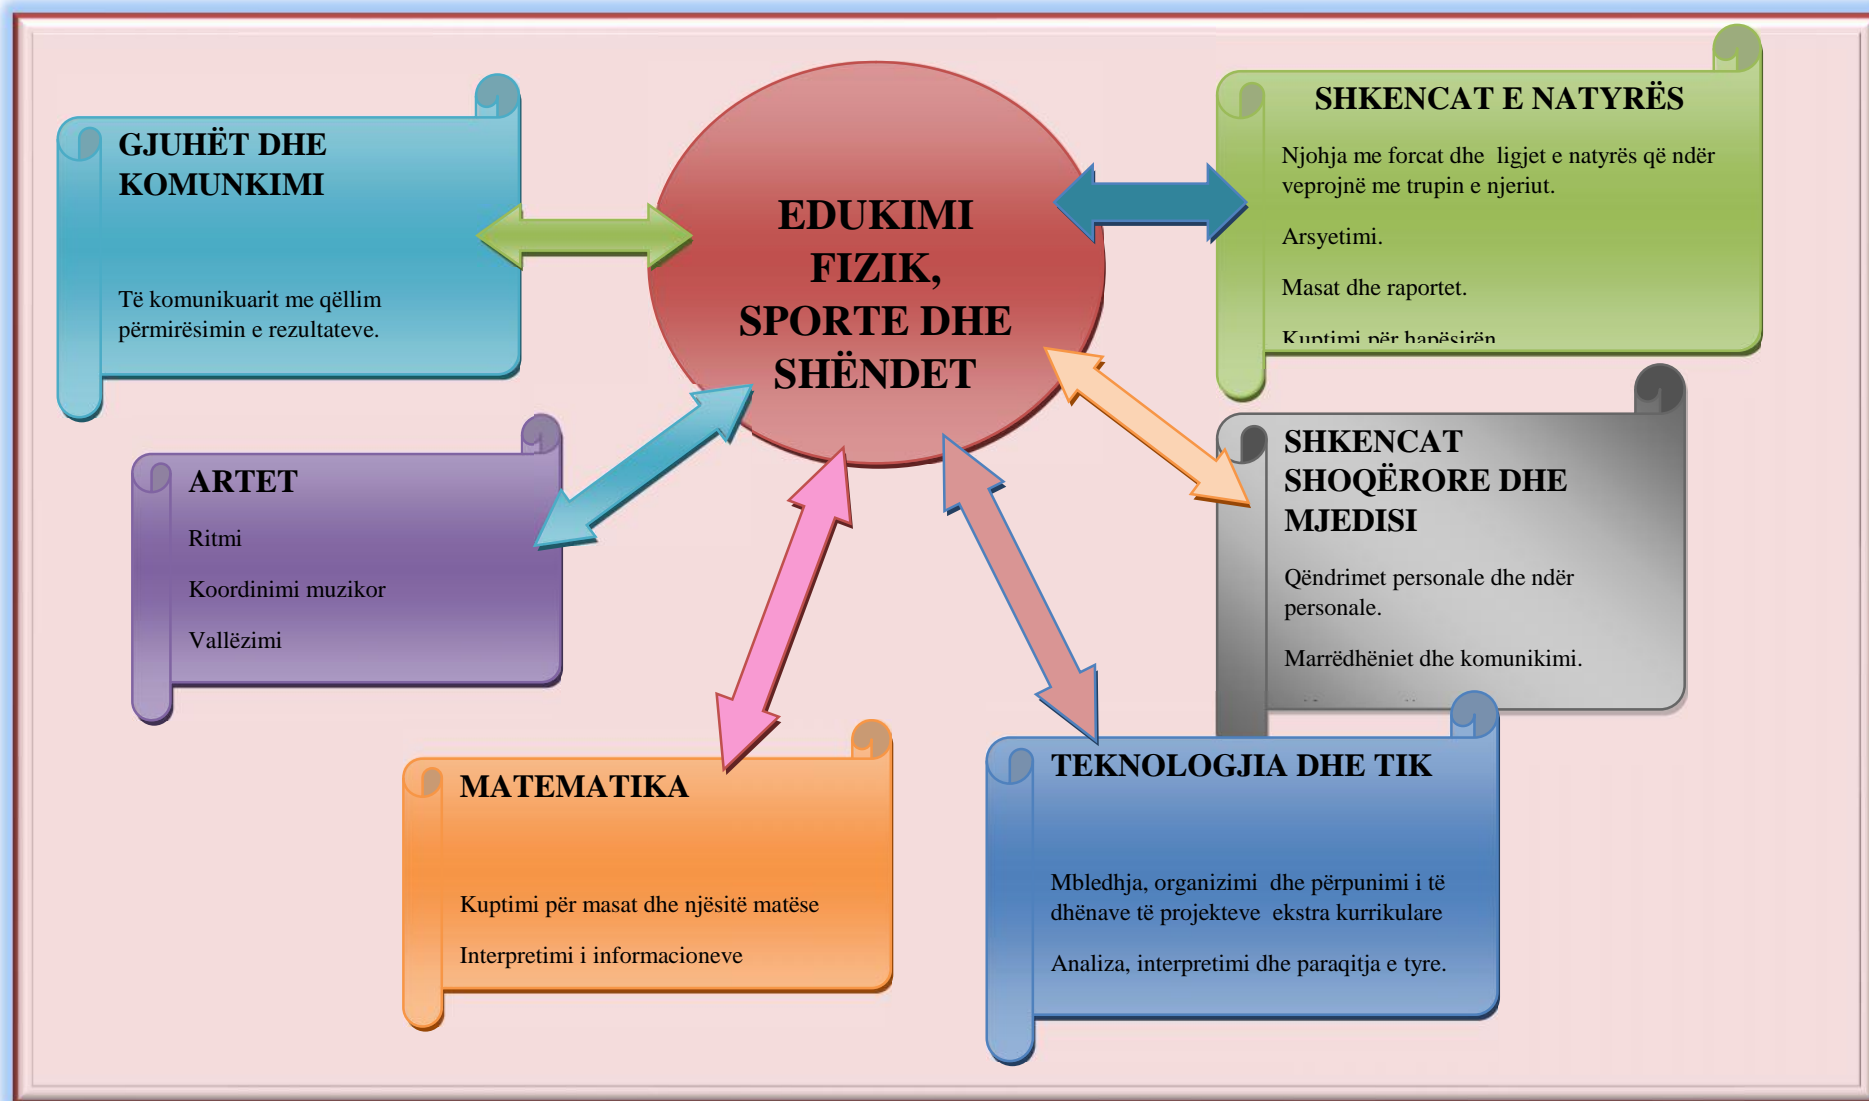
GJUHËT DHE KOMUNKIMI

Të komunikuarit me qëllim përmirësimin e rezultateve.

EDUKIMI FIZIK, SPORTE DHE SHËNDET

SHKENCAT E NATYRËS

Njohja me forcat dhe ligjet e natyrës që ndër veprojnë me trupin e njeriut.

Arsyetimi.

Masat dhe raportet.

Kuptimi për hapësirën

ARTET

Ritmi

Koordinimi muzikor

Vallëzimi

SHKENCAT SHOQËRORE DHE MJEDISI

Qëndrimet personale dhe ndër personale.

Marrëdhëniet dhe komunikimi.

MATEMATIKA

Kuptimi për masat dhe njësitë matëse

Interpretimi i informacioneve

TEKNOLOGJIA DHE TIK

Mbledhja, organizimi dhe përpunimi i të dhënave të projekteve ekstra kurrikulare

Analiza, interpretimi dhe paraqitja e tyre.